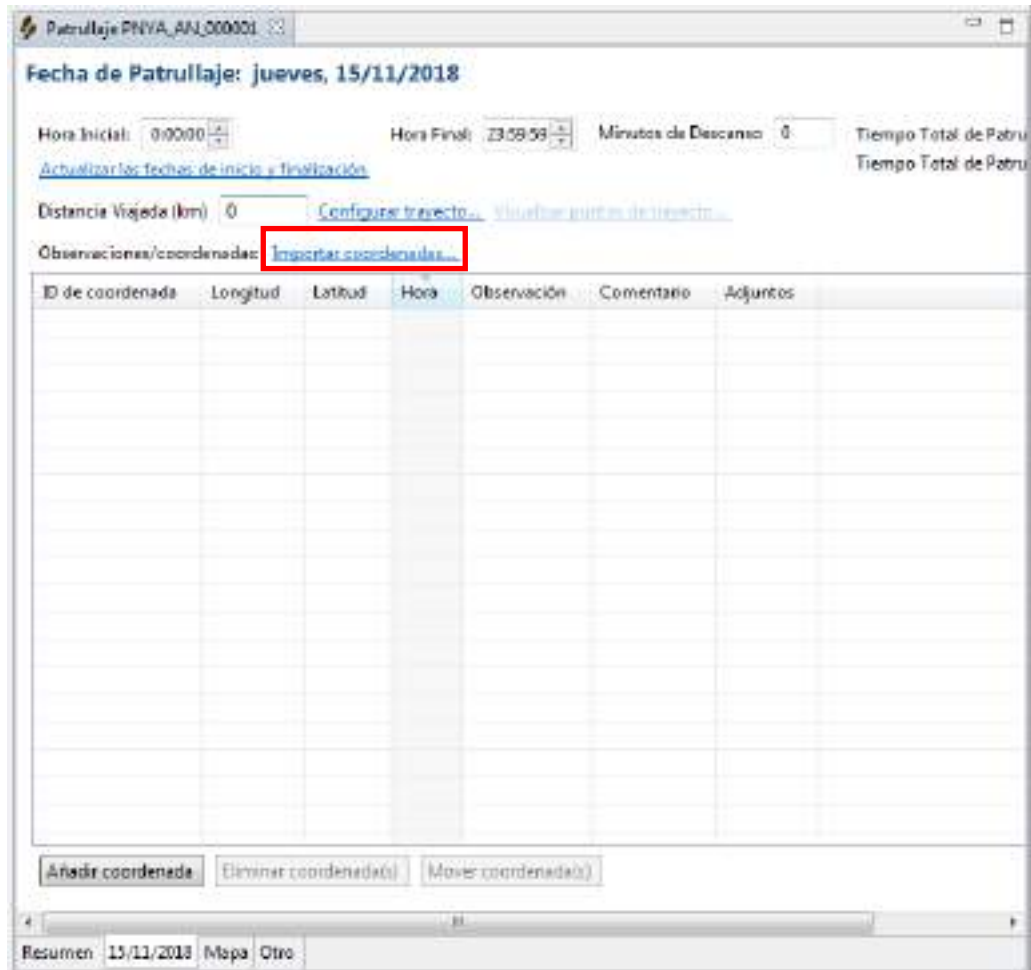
Patrullaje PNYA_AN_000001

Fecha de Patrullaje: jueves, 15/11/2018

Hora Inicial: 0:00:00

Hora Final: 23:59:59

Minutos de Descanso: 0

Tiempo Total de Patru

Tiempo Total de Patru

Actualizar las fechas de inicio y finalización

Distancia Viajada (km) 0

Configurar trayecto...

Visualizar puntos de trayecto...

Observaciones/coordenadas: Importar coordenadas...

| ID de coordenada | Longitud | Latitud | Hora | Observación | Comentario | Adjuntos |
|---|---|---|---|---|---|---|

Añadir coordenada

Eliminar coordenada(s)

Mover coordenada(s)

Resumen

15/11/2018

Mapa

Otro